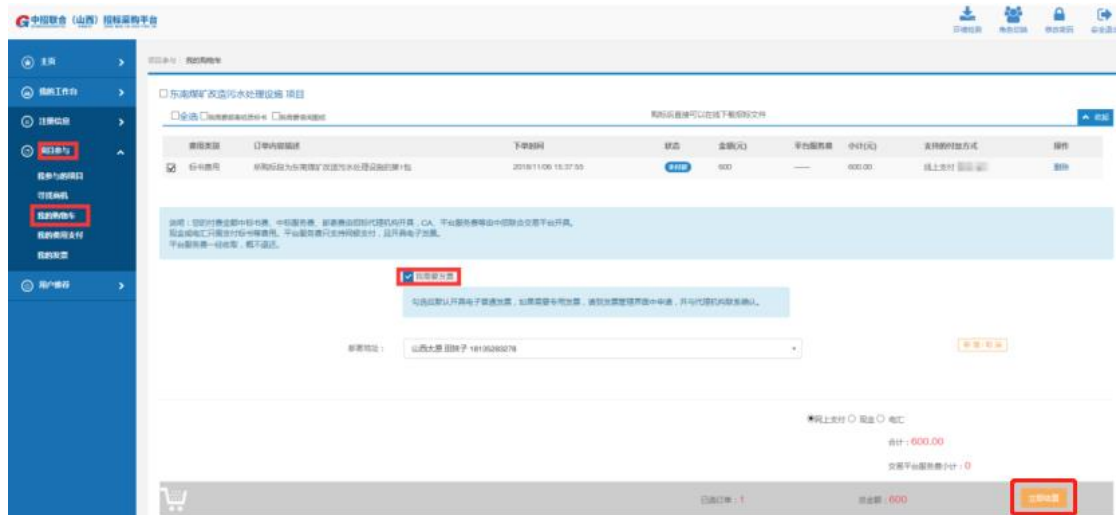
中招联合（山西）招标采购平台

环境检测 角色切换 修改密码 安全退出

主页
我的工作台
注册信息
项目参与
我参与的项目
寻找商机
我的购物车
我的费用支付
我的发票
用户维护

项目参与 我的购物车

东南煤矿改造污水处理设施 项目

全选 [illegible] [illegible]

购标后直接可以在线下载招标文件

收起

| | 费用类型 | 订单内容描述 | 下单时间 | 状态 | 金额(元) | 平台服务费 | 小计(元) | 支持的付款方式 | 操作 |
|---|---|---|---|---|---|---|---|---|---|
| ☑ | 标书费用 | 采购项目为东南煤矿改造污水处理设施的第1包 | 2018/11/06 15:37:55 | 未付款 | 600 | —— | 600.00 | 线上支付 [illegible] | 删除 |

说明：您好!对费用中标书费、中标服务费、招标费由招标代理机构开具，CA、平台服务费等由中招联合交易平台开具。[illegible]
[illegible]
平台服务费一经收取，概不退还。

我需要发票

勾选后默认开具电子普通发票，如需需要专用发票，请到发票管理界面中申请，并与代理机构联系确认。

邮寄地址： 山西太原 田咪子 18135283278

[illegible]

●网上支付 ○ 现金 ○ 电汇

合计：600.00

交易平台服务费小计：0

已选订单：1 总金额：600 去结算